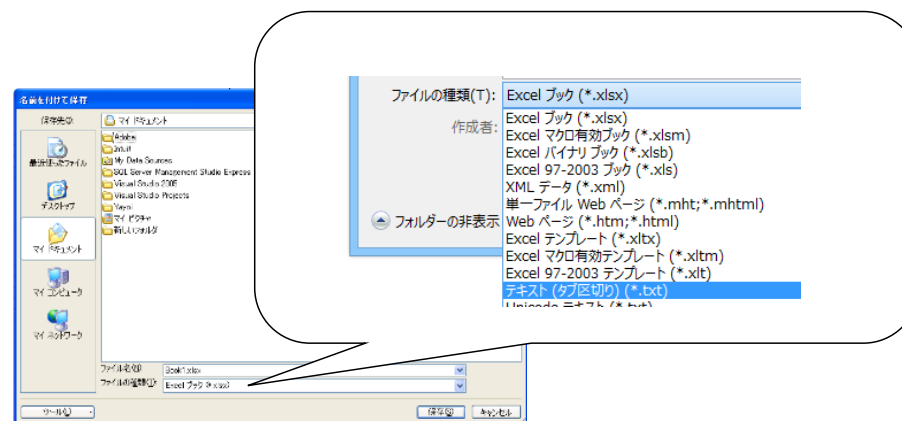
名前を付けて保存

保存先(I): マイ ドキュメント

Adobe
bluff
My Data Sources
SQL Server Management Studio Express
Visual Studio 2005
Visual Studio Projects
Yayoi
マイ ピクチャ
新しいフォルダ

最近使ったファイル
デスクトップ
マイ ドキュメント
マイ コンピュータ
マイ ネットワーク

ファイル名(N): Book1.xlsx
ファイルの種類(T): Excel ブック (*.xlsx)

ツール(L)
保存(S)
キャンセル

ファイルの種類(T): Excel ブック (*.xlsx)
作成者:
フォルダーの非表示

Excel ブック (*.xlsx)
Excel マクロ有効ブック (*.xlsm)
Excel バイナリ ブック (*.xlsb)
Excel 97-2003 ブック (*.xls)
XML データ (*.xml)
単一ファイル Web ページ (*.mht;*.mhtml)
Web ページ (*.htm;*.html)
Excel テンプレート (*.xltx)
Excel マクロ有効テンプレート (*.xltm)
Excel 97-2003 テンプレート (*.xlt)
テキスト (タブ区切り) (*.txt)
Unicode テキスト (*.txt)